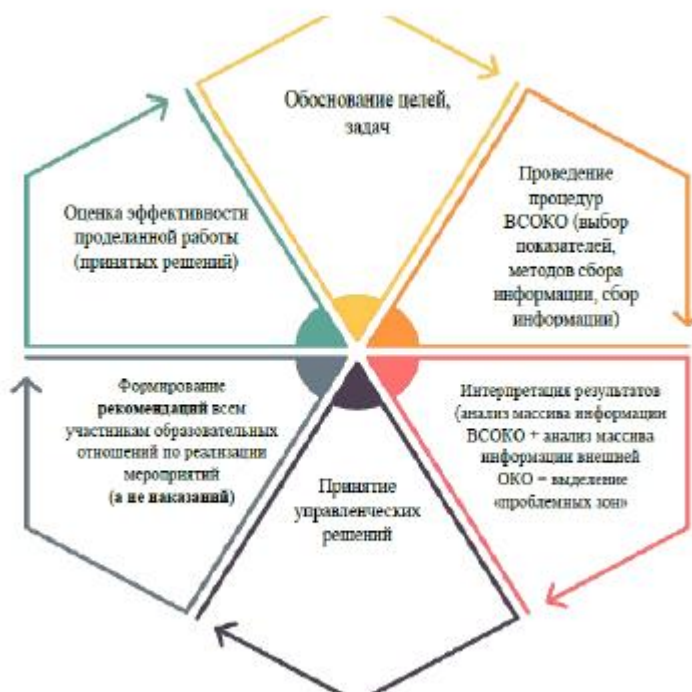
Обоснование целей, задач

Проведение процедур ВСОКО (выбор показателей, методов сбора информации, сбор информации)

Интерпретация результатов (анализ массива информации ВСОКО + анализ массива информации внешней ОКО = выделение «проблемных зон»

Принятие управленческих решений

Формирование **рекомендаций** всем участникам образовательных отношений по реализации мероприятий **(а не наказаний)**

Оценка эффективности проделанной работы (принятых решений)